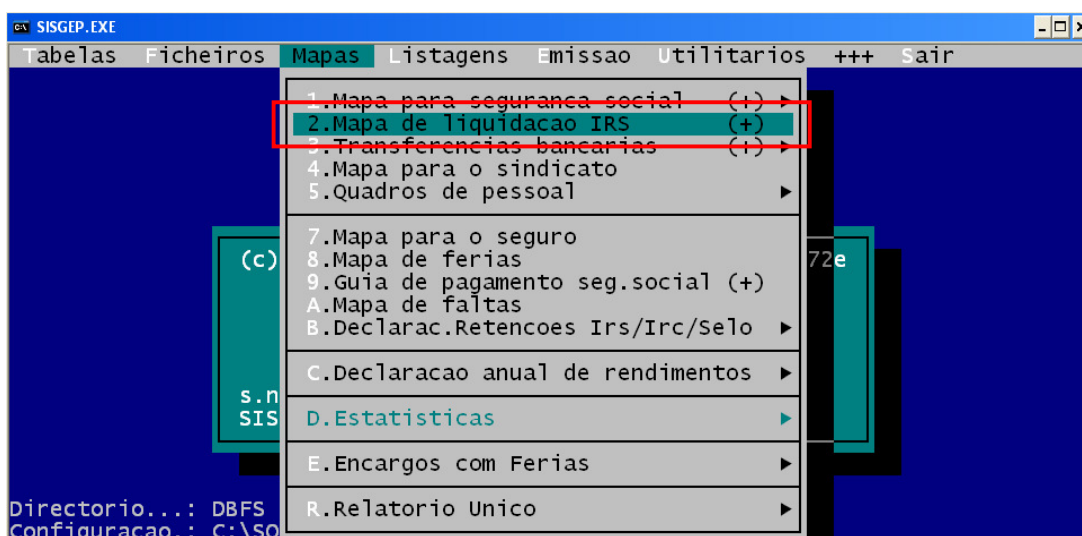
SISGEP.EXE

Tabelas Ficheiros Mapas Listagens Emissao Utilitarios +++ Sair

1.Mapa para seguranca social (+) ►
2.Mapa de liquidacao IRS (+)
3.Transferencias bancarias (+) ►
4.Mapa para o sindicato
5.Quadros de pessoal ►

7.Mapa para o seguro
8.Mapa de ferias
9.Guia de pagamento seg.social (+)
A.Mapa de faltas
B.Declarac.Retencoes Irs/Irc/Selo ►

C.Declaracao anual de rendimentos ►

D.Estatisticas ►

E.Encargos com Ferias ►

R.Relatorio Unico ►

(c)

72e

s.n
SIS

Directorio...: DBFS
Configuracao.: C:\SO